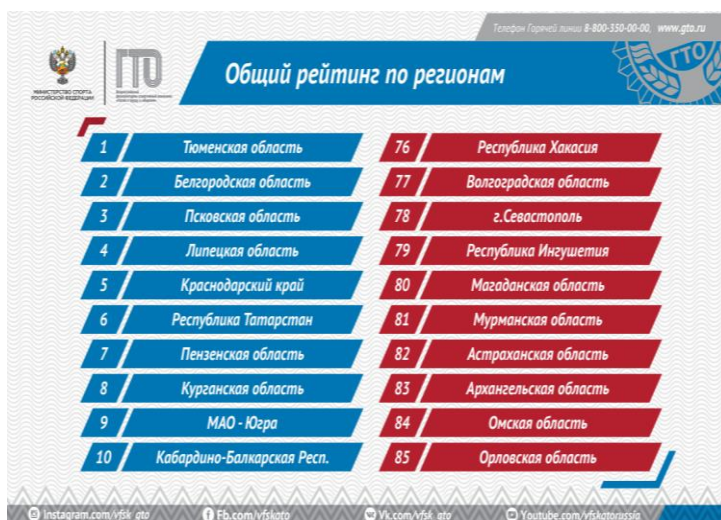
Телефон Горячей линии 8-800-350-00-00, www.gto.ru

МИНИСТЕРСТВО СПОРТА РОССИЙСКОЙ ФЕДЕРАЦИИ

ГТО

Общий рейтинг по регионам

ГТО

| | |
|---|---|
| 1 | Тюменская область |
| 2 | Белгородская область |
| 3 | Псковская область |
| 4 | Липецкая область |
| 5 | Краснодарский край |
| 6 | Республика Татарстан |
| 7 | Пензенская область |
| 8 | Курганская область |
| 9 | МАО - Югра |
| 10 | Кабардино-Балкарская Респ. |

| | |
|---|---|
| 76 | Республика Хакасия |
| 77 | Волгоградская область |
| 78 | г.Севастополь |
| 79 | Республика Ингушетия |
| 80 | Магаданская область |
| 81 | Мурманская область |
| 82 | Астраханская область |
| 83 | Архангельская область |
| 84 | Омская область |
| 85 | Орловская область |

Instagram.com/vfsk_gto Fb.com/vfskgto Vk.com/vfsk_gto Youtube.com/vfskgtorussia